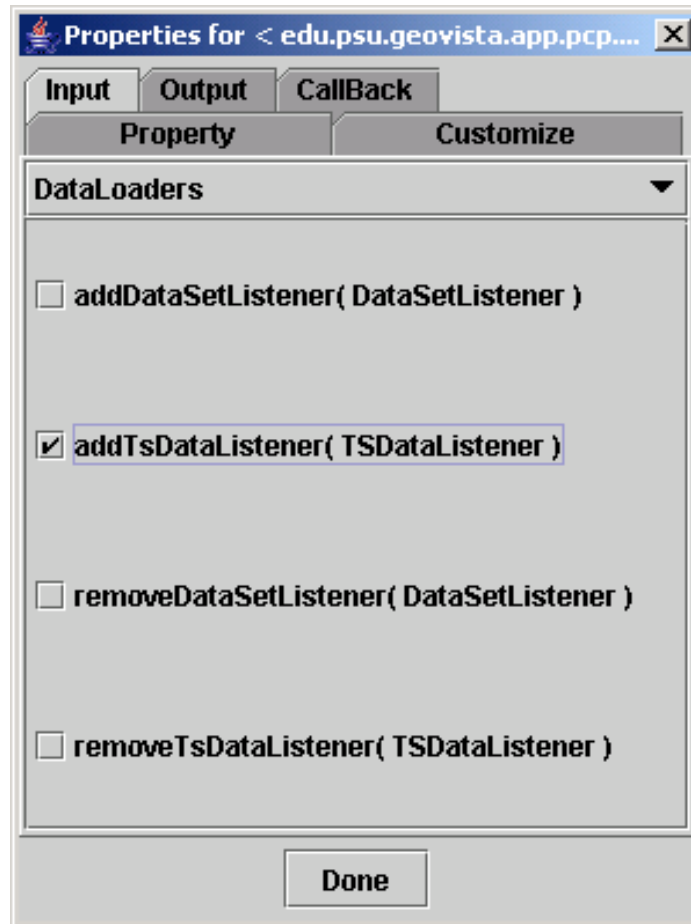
Properties for < edu.psu.geovista.app.pcp....

Input
Output
CallBack
Property
Customize

DataLoaders

addDataSetListener( DataSetListener )

addTsDataListener( TSDataListener )

removeDataSetListener( DataSetListener )

removeTsDataListener( TSDataListener )

Done